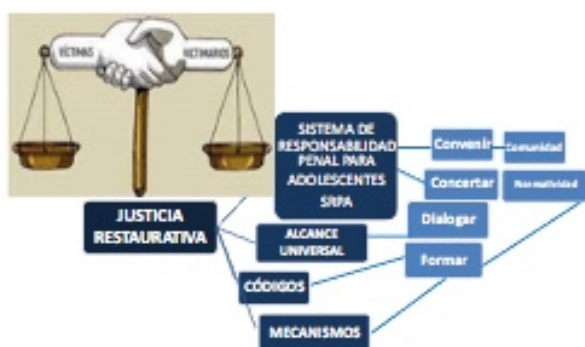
VÍCTIMAS
VICTIMARIOS

JUSTICIA RESTAURATIVA

SISTEMA DE RESPONSABILIDAD PENAL PARA ADOLESCENTES SRPA

Convenir
Comunidad

Concertar
Normatividad

Dialogar

ALCANCE UNIVERSAL

Formar

CÓDIGOS

MECANISMOS